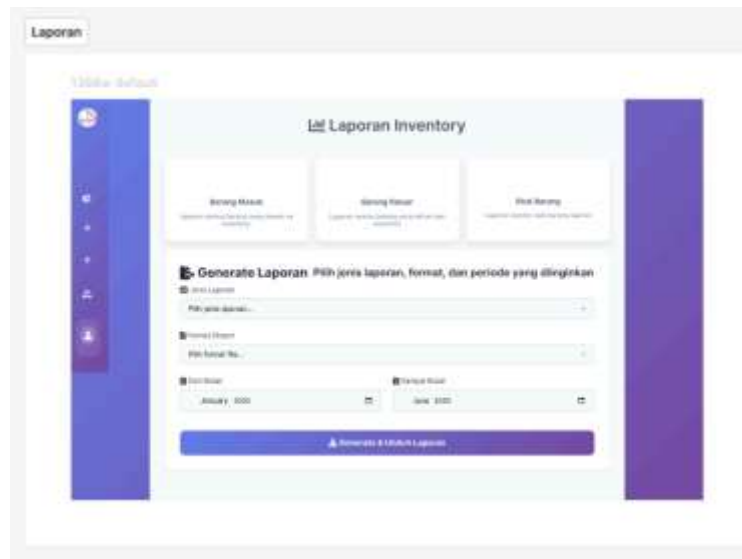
Laporan

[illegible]

Laporan Inventory

Barang Masuk

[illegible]

Barang Keluar

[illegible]

Stok Barang

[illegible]

Generate Laporan Pilih jenis laporan, format, dan periode yang diinginkan

Jenis Laporan

Pilih jenis laporan...

Format Ekspor

Pilih format file...

Dari Bulan

January 2025

Sampai Bulan

June 2025

Generate & Unduh Laporan